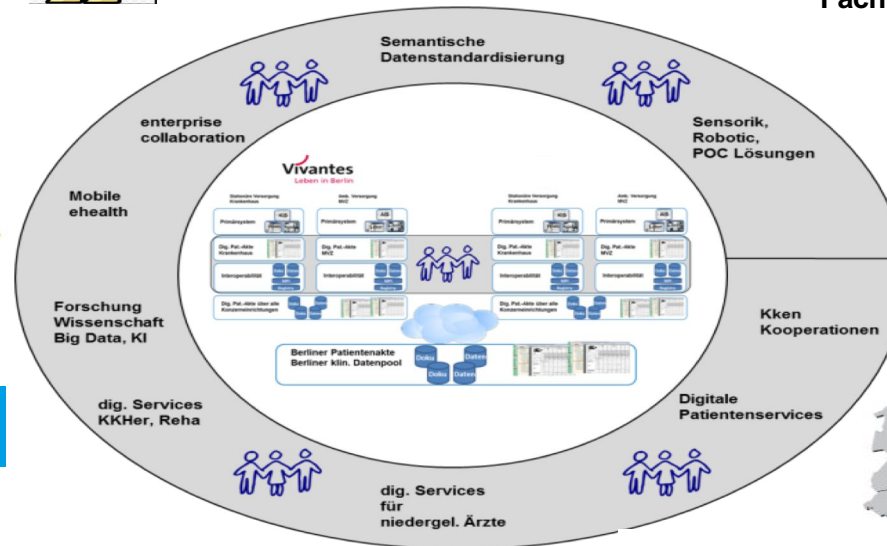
Fach

Semantische Datenstandardisierung

enterprise collaboration

Sensorik, Robotic, POC Lösungen

Mobile ehealth

Vivantes
Leben in Berlin

Stationäre Versorgung Krankenhaus

Amb. Versorgung MVZ

Stationäre Versorgung Krankenhaus

Amb. Versorgung MVZ

Primärsystem KIS

Primärsystem AIS

Primärsystem KIS

Primärsystem AIS

Dig. Pat.-Akte Krankenhaus

Dig. Pat.-Akte MVZ

Dig. Pat.-Akte Krankenhaus

Dig. Pat.-Akte MVZ

Interoperabilität

Interoperabilität

Interoperabilität

Interoperabilität

Dig. Pat.-Akte über alle Konzerneinrichtungen

Dig. Pat.-Akte über alle Konzerneinrichtungen

Forschung Wissenschaft Big Data, KI

Kken Kooperationen

Berliner Patientenakte
Berliner klin. Datenpool

Doku Daten Doku Daten

dig. Services KKHer, Reha

Digitale Patientenservices

dig. Services für niedergel. Ärzte